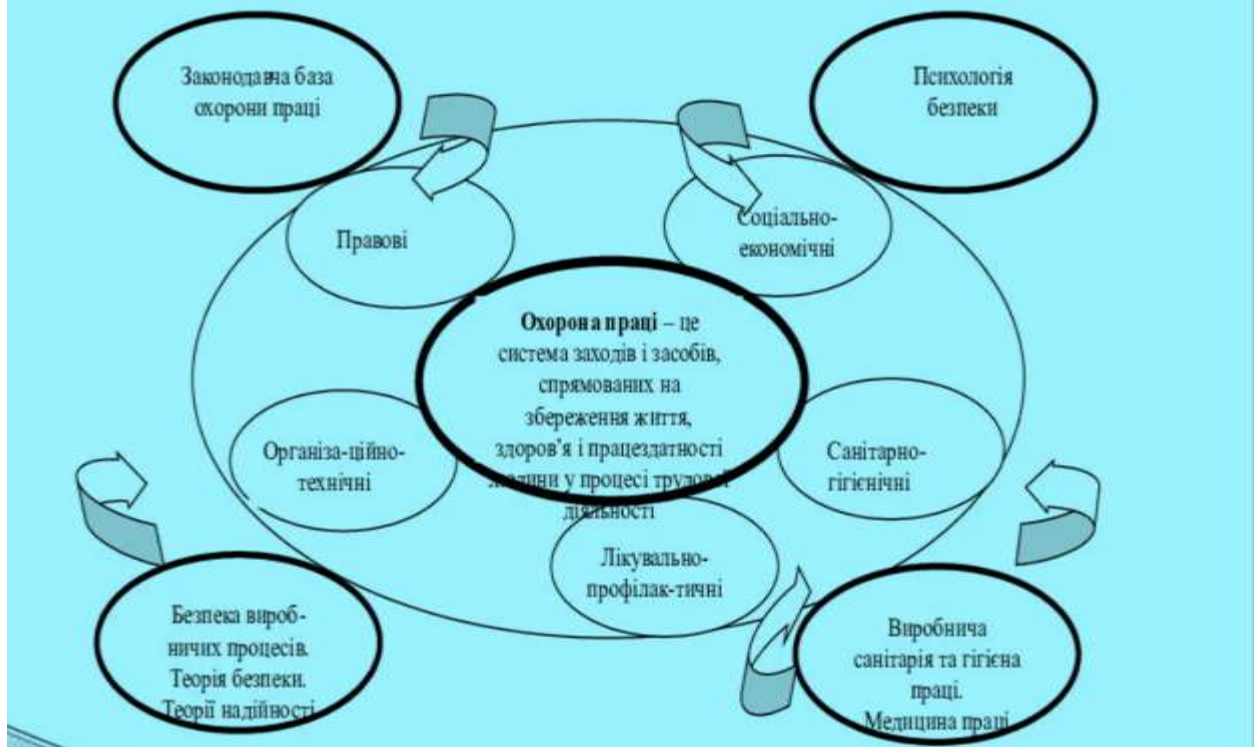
Законодавча база охорони праці

Психологія безпеки

Правові

Соціально-економічні

**Охорона праці** – це система заходів і засобів, спрямованих на збереження життя, здоров'я і працездатності людини у процесі трудової діяльності

Організа-ційно-технічні

Санітарно-гігієнічні

Лікувально-профілак-тичні

Безпека виробничих процесів. Теорія безпеки. Теорії надійності

Виробнича санітарія та гігієна праці. Медицина праці